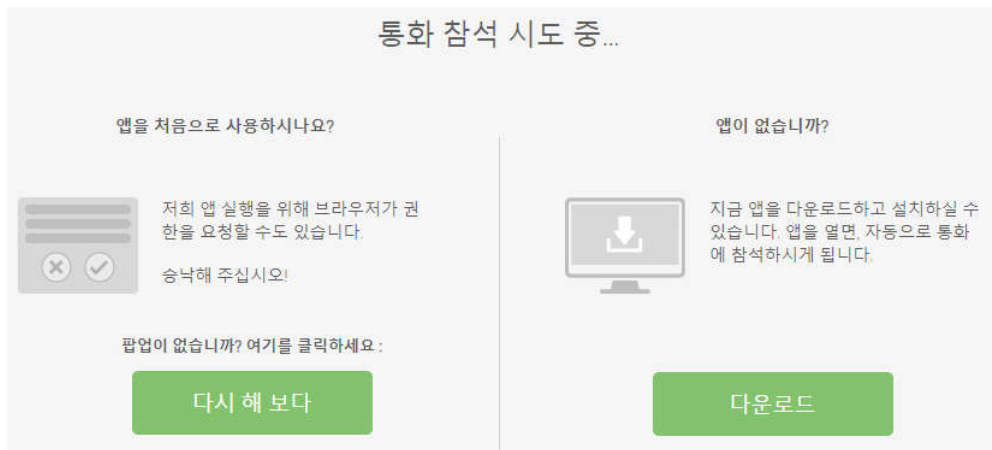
통화 참석 시도 중...

앱을 처음으로 사용하시나요?

저희 앱 실행을 위해 브라우저가 권한을 요청할 수도 있습니다.

승낙해 주십시오!

팝업이 없습니까? 여기를 클릭하세요 :

다시 해 보다

앱이 없습니까?

지금 앱을 다운로드하고 설치하실 수 있습니다. 앱을 열면, 자동으로 통화에 참석하시게 됩니다.

다운로드